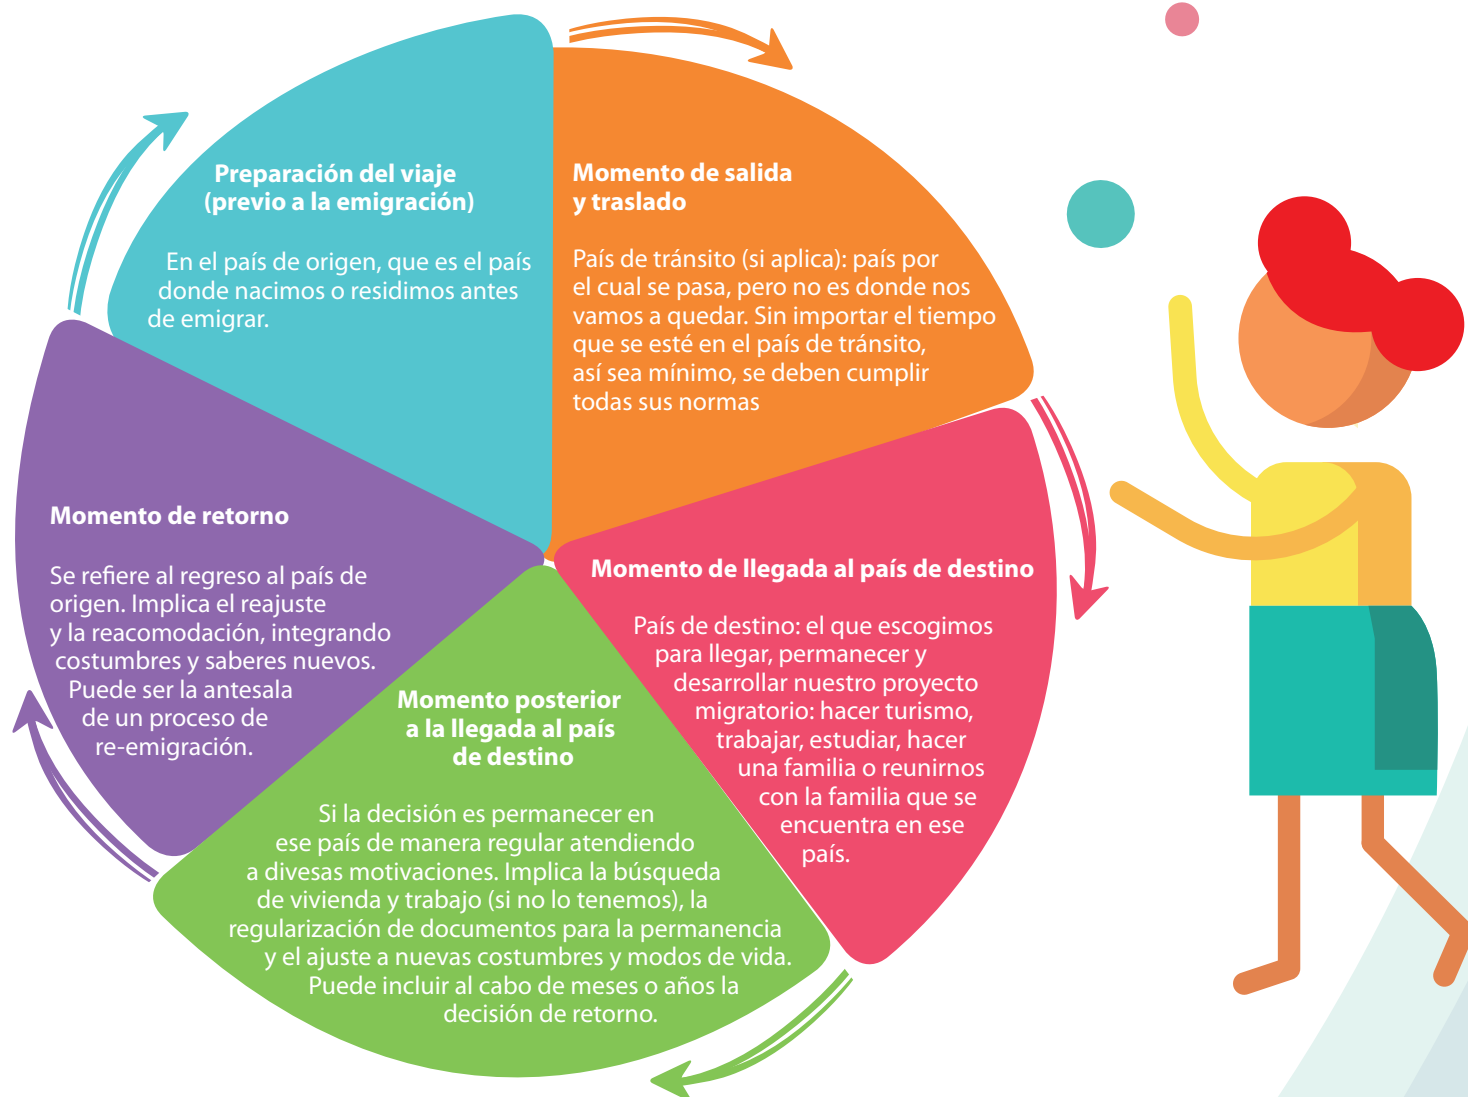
Preparación del viaje (previo a la emigración)

En el país de origen, que es el país donde nacimos o residimos antes de emigrar.

Momento de salida y traslado

País de tránsito (si aplica): país por el cual se pasa, pero no es donde nos vamos a quedar. Sin importar el tiempo que se esté en el país de tránsito, así sea mínimo, se deben cumplir todas sus normas

Momento de retorno

Se refiere al regreso al país de origen. Implica el reajuste y la reacomodación, integrando costumbres y saberes nuevos. Puede ser la antesala de un proceso de re-emigración.

Momento de llegada al país de destino

País de destino: el que escogimos para llegar, permanecer y desarrollar nuestro proyecto migratorio: hacer turismo, trabajar, estudiar, hacer una familia o reunirnos con la familia que se encuentra en ese país.

Momento posterior a la llegada al país de destino

Si la decisión es permanecer en ese país de manera regular atendiendo a divesas motivaciones. Implica la búsqueda de vivienda y trabajo (si no lo tenemos), la regularización de documentos para la permanencia y el ajuste a nuevas costumbres y modos de vida. Puede incluir al cabo de meses o años la decisión de retorno.